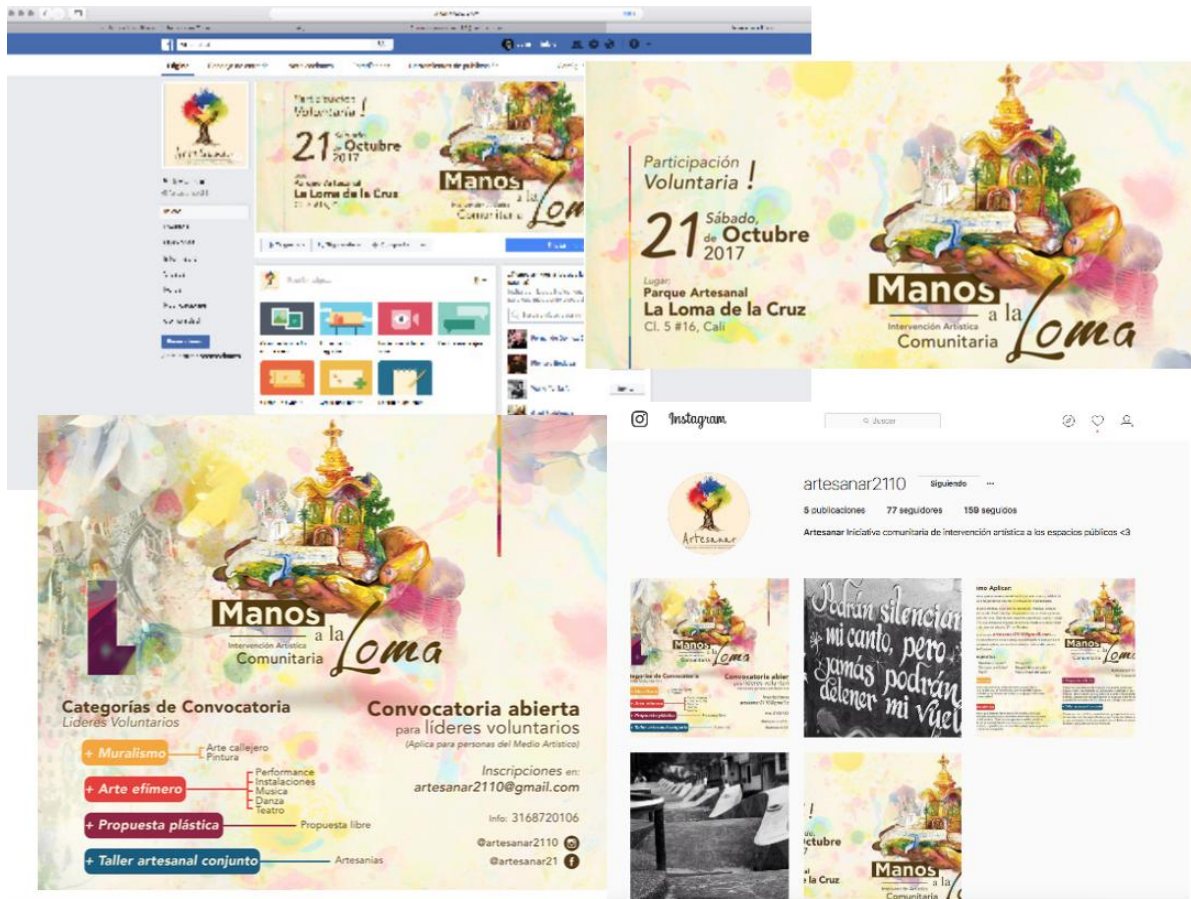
Participación Voluntaria !

21 Sábado, de Octubre 2017

Lugar: Parque Artesanal La Loma de la Cruz Cl. 5 #16, Cali

Manos a la Loma
Intervención Artística Comunitaria

Instagram

Buscar

artesanar2110 Siguiendo ···

5 publicaciones 77 seguidores 159 seguidos

Artesanar Iniciativa comunitaria de intervención artística a los espacios públicos <3

Podrán silenciar mi canto, pero jamás podrán detener mi vuel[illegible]

Manos a la Loma
Intervención Artística Comunitaria

Categorías de Convocatoria
Lideres Voluntarios

+ Muralismo — Arte callejero, Pintura
+ Arte efímero — Performance, Instalaciones, Musica, Danza, Teatro
+ Propuesta plástica — Propuesta libre
+ Taller artesanal conjunto — Artesanias

Convocatoria abierta para lideres voluntarios
(Aplica para personas del Medio Artístico)

Inscripciones en: artesanar2110@gmail.com

Info: 3168720106

@artesanar2110
@artesanar21